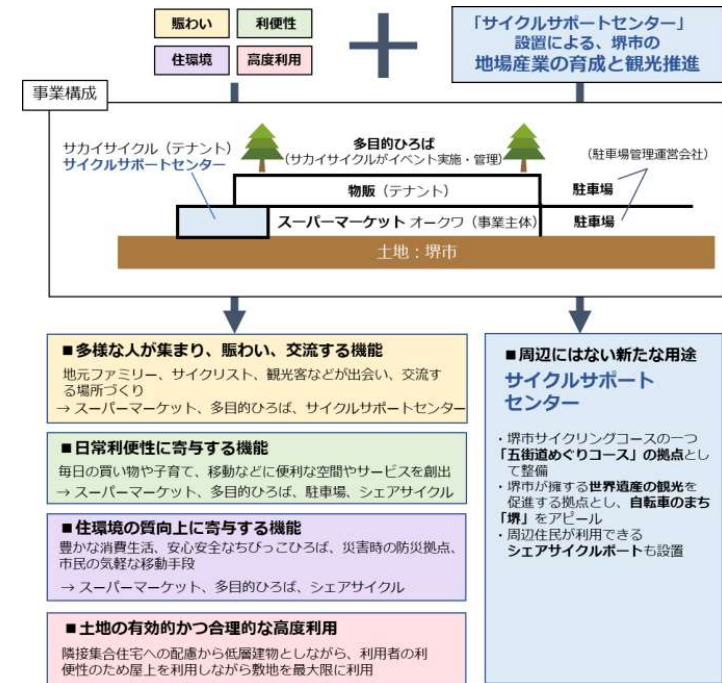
賑わい

利便性

住環境

高度利用

「サイクルサポートセンター」設置による、堺市の地場産業の育成と観光推進

事業構成

サカイサイクル（テナント）
サイクルサポートセンター

多目的ひろば
（サカイサイクルがイベント実施・管理）

（駐車場管理運営会社）

物販（テナント）

駐車場

スーパーマーケット オークワ（事業主体）

駐車場

土地：堺市

■多様な人が集まり、賑わい、交流する機能
地元ファミリー、サイクリスト、観光客などが出会い、交流する場所づくり
→ スーパーマーケット、多目的ひろば、サイクルサポートセンター

■日常利便性に寄与する機能
毎日の買い物や子育て、移動などに便利な空間やサービスを創出
→ スーパーマーケット、多目的ひろば、駐車場、シェアサイクル

■住環境の質向上に寄与する機能
豊かな消費生活、安心安全なちびっこひろば、災害時の防災拠点、市民の気軽な移動手段
→ スーパーマーケット、多目的ひろば、シェアサイクル

■土地の有効的かつ合理的な高度利用
隣接集合住宅への配慮から低層建物としながら、利用者の利便性のため屋上を利用しながら敷地を最大限に利用

■周辺にはない新たな用途
サイクルサポートセンター

・堺市サイクリングコースの一つ「五街道めぐりコース」の拠点として整備
・堺市が擁する世界遺産の観光を促進する拠点とし、自転車のまち「堺」をアピール
・周辺住民が利用できるシェアサイクルポートも設置